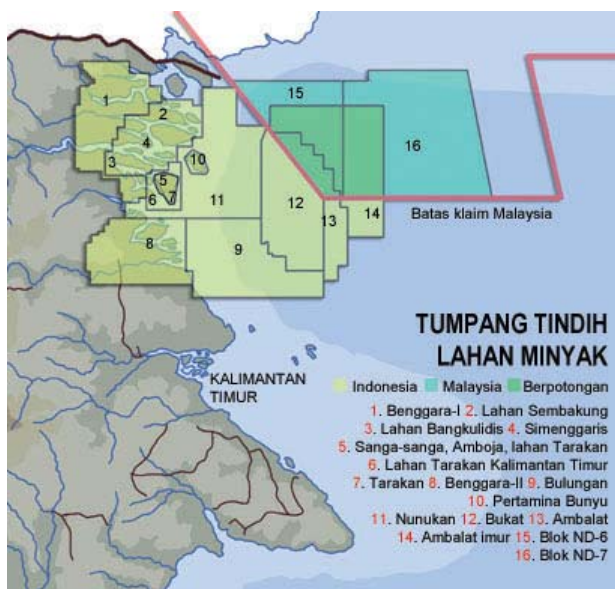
1
2
4
10
3
5
6
7
11
12
13
14
8
9
15
16
Batas klaim Malaysia

TUMPANG TINDIH LAHAN MINYAK

KALIMANTAN TIMUR

Indonesia Malaysia Berpotongan

1. Benggara-I 2. Lahan Sembakung
3. Lahan Bangkulidis 4. Simenggaris
5. Sanga-sanga, Amboja, lahan Tarakan
6. Lahan Tarakan Kalimantan Timur
7. Tarakan 8. Benggara-II 9. Bulungan
10. Pertamina Bunyu
11. Nunukan 12. Bukat 13. Ambalat
14. Ambalat imur 15. Blok ND-6
16. Blok ND-7